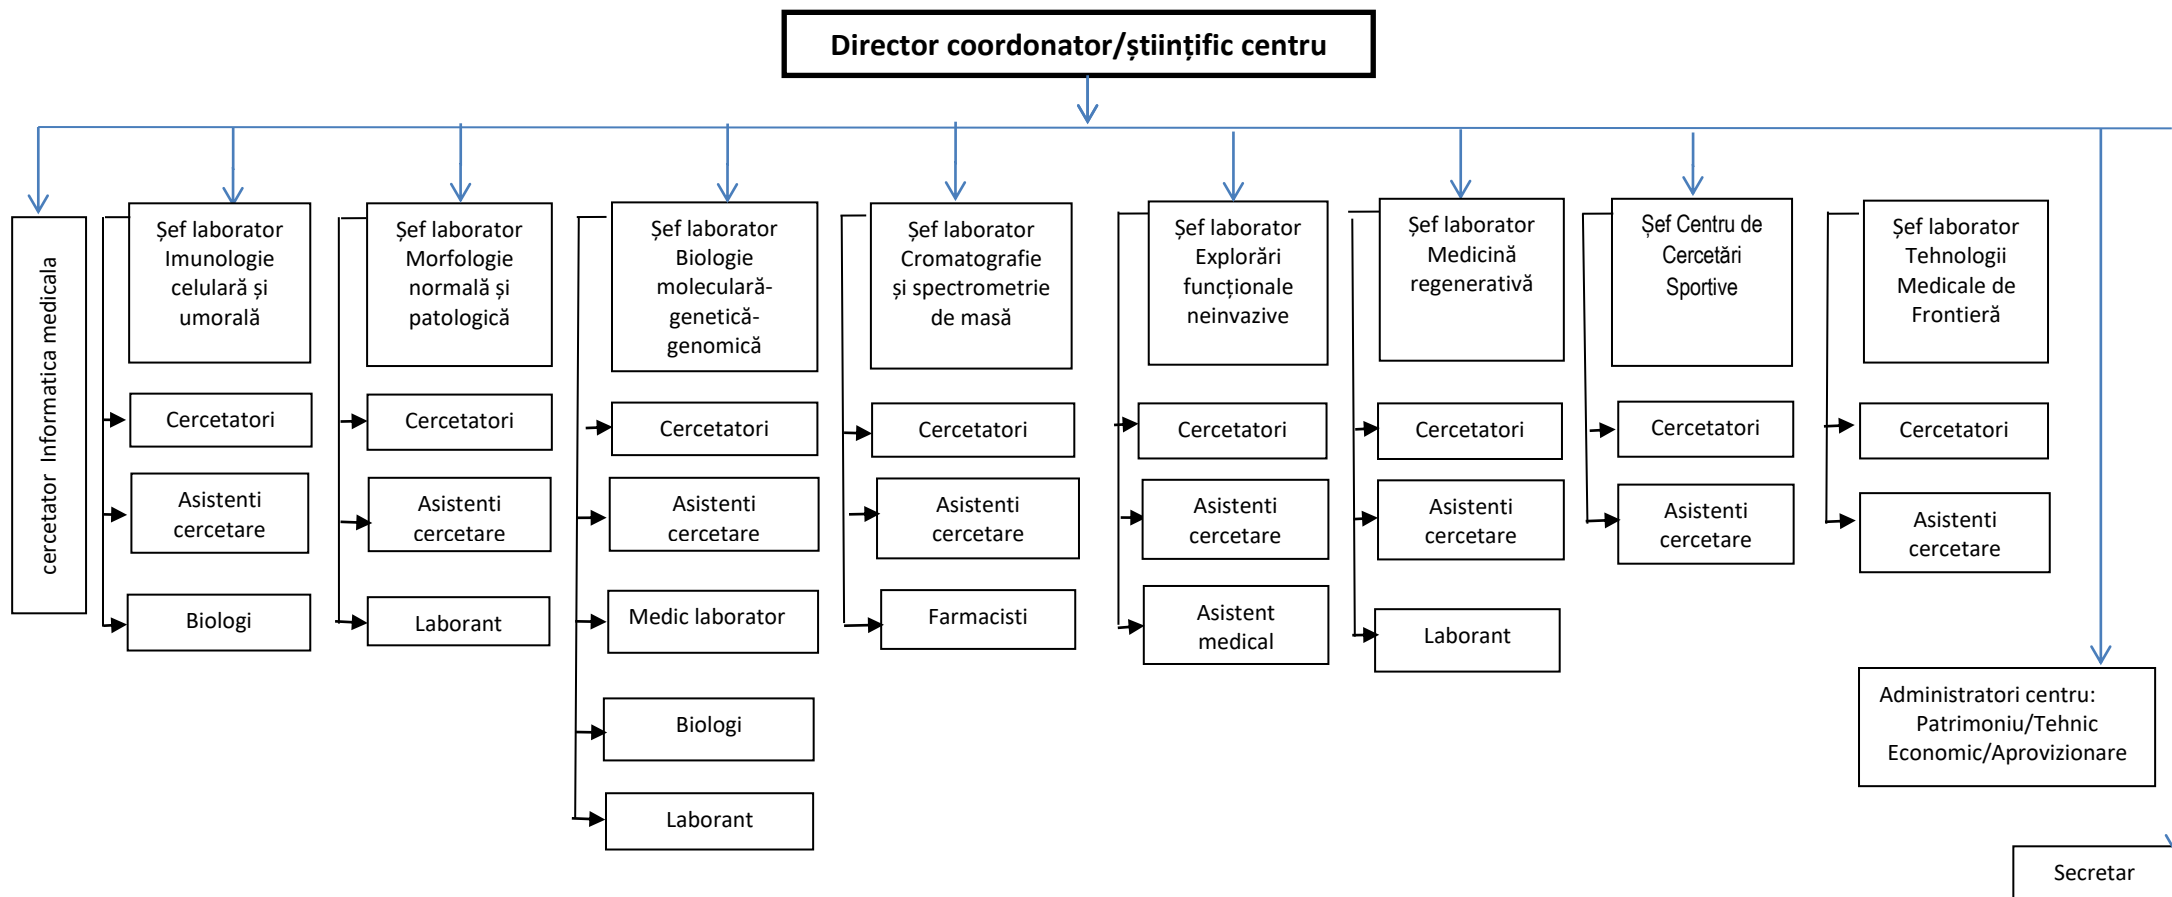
Director coordonator/științific centru

cercetator Informatica medicala

Şef laborator Imunologie celulară și umorală

Cercetatori

Asistenti cercetare

Biologi

Şef laborator Morfologie normală și patologică

Cercetatori

Asistenti cercetare

Laborant

Şef laborator Biologie moleculară-genetică-genomică

Cercetatori

Asistenti cercetare

Medic laborator

Biologi

Laborant

Şef laborator Cromatografie și spectrometrie de masă

Cercetatori

Asistenti cercetare

Farmacisti

Şef laborator Explorări funcționale neinvazive

Cercetatori

Asistenti cercetare

Asistent medical

Şef laborator Medicină regenerativă

Cercetatori

Asistenti cercetare

Laborant

Şef Centru de Cercetări Sportive

Cercetatori

Asistenti cercetare

Şef laborator Tehnologii Medicale de Frontieră

Cercetatori

Asistenti cercetare

Administratori centru: Patrimoniu/Tehnic Economic/Aprovizionare

Secretar